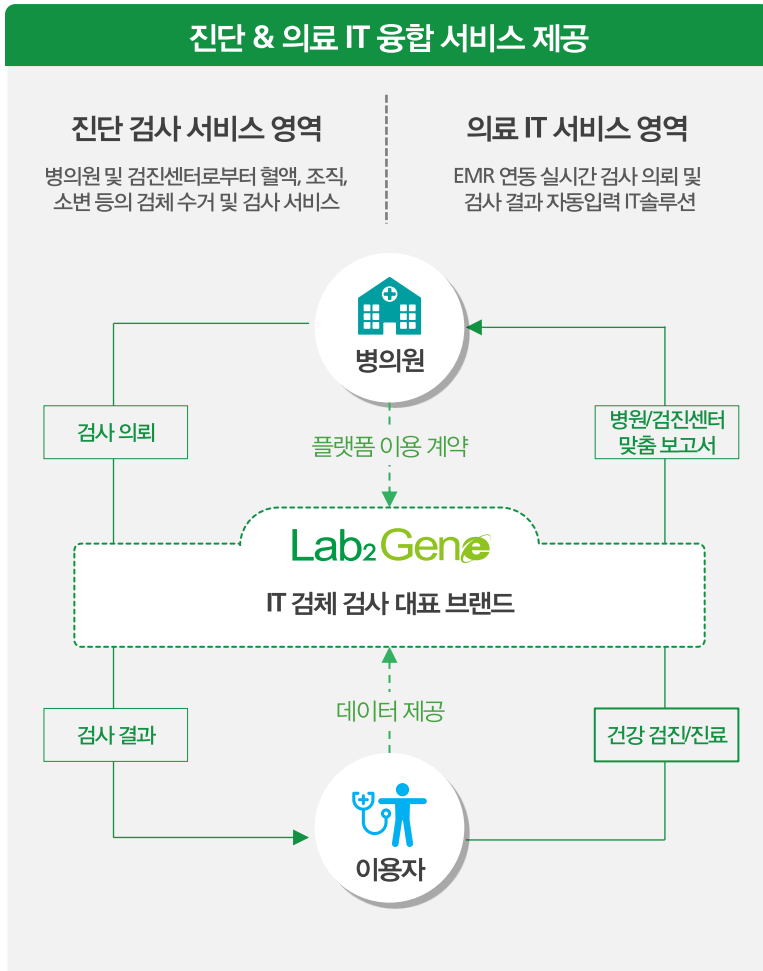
진단 & 의료 IT 융합 서비스 제공

진단 검사 서비스 영역

병의원 및 검진센터로부터 혈액, 조직, 소변 등의 검체 수거 및 검사 서비스

의료 IT 서비스 영역

EMR 연동 실시간 검사 의뢰 및 검사 결과 자동입력 IT솔루션

병의원

검사 의뢰

플랫폼 이용 계약

병원/검진센터 맞춤 보고서

Lab2Gene

IT 검체 검사 대표 브랜드

검사 결과

데이터 제공

건강 검진/진료

이용자